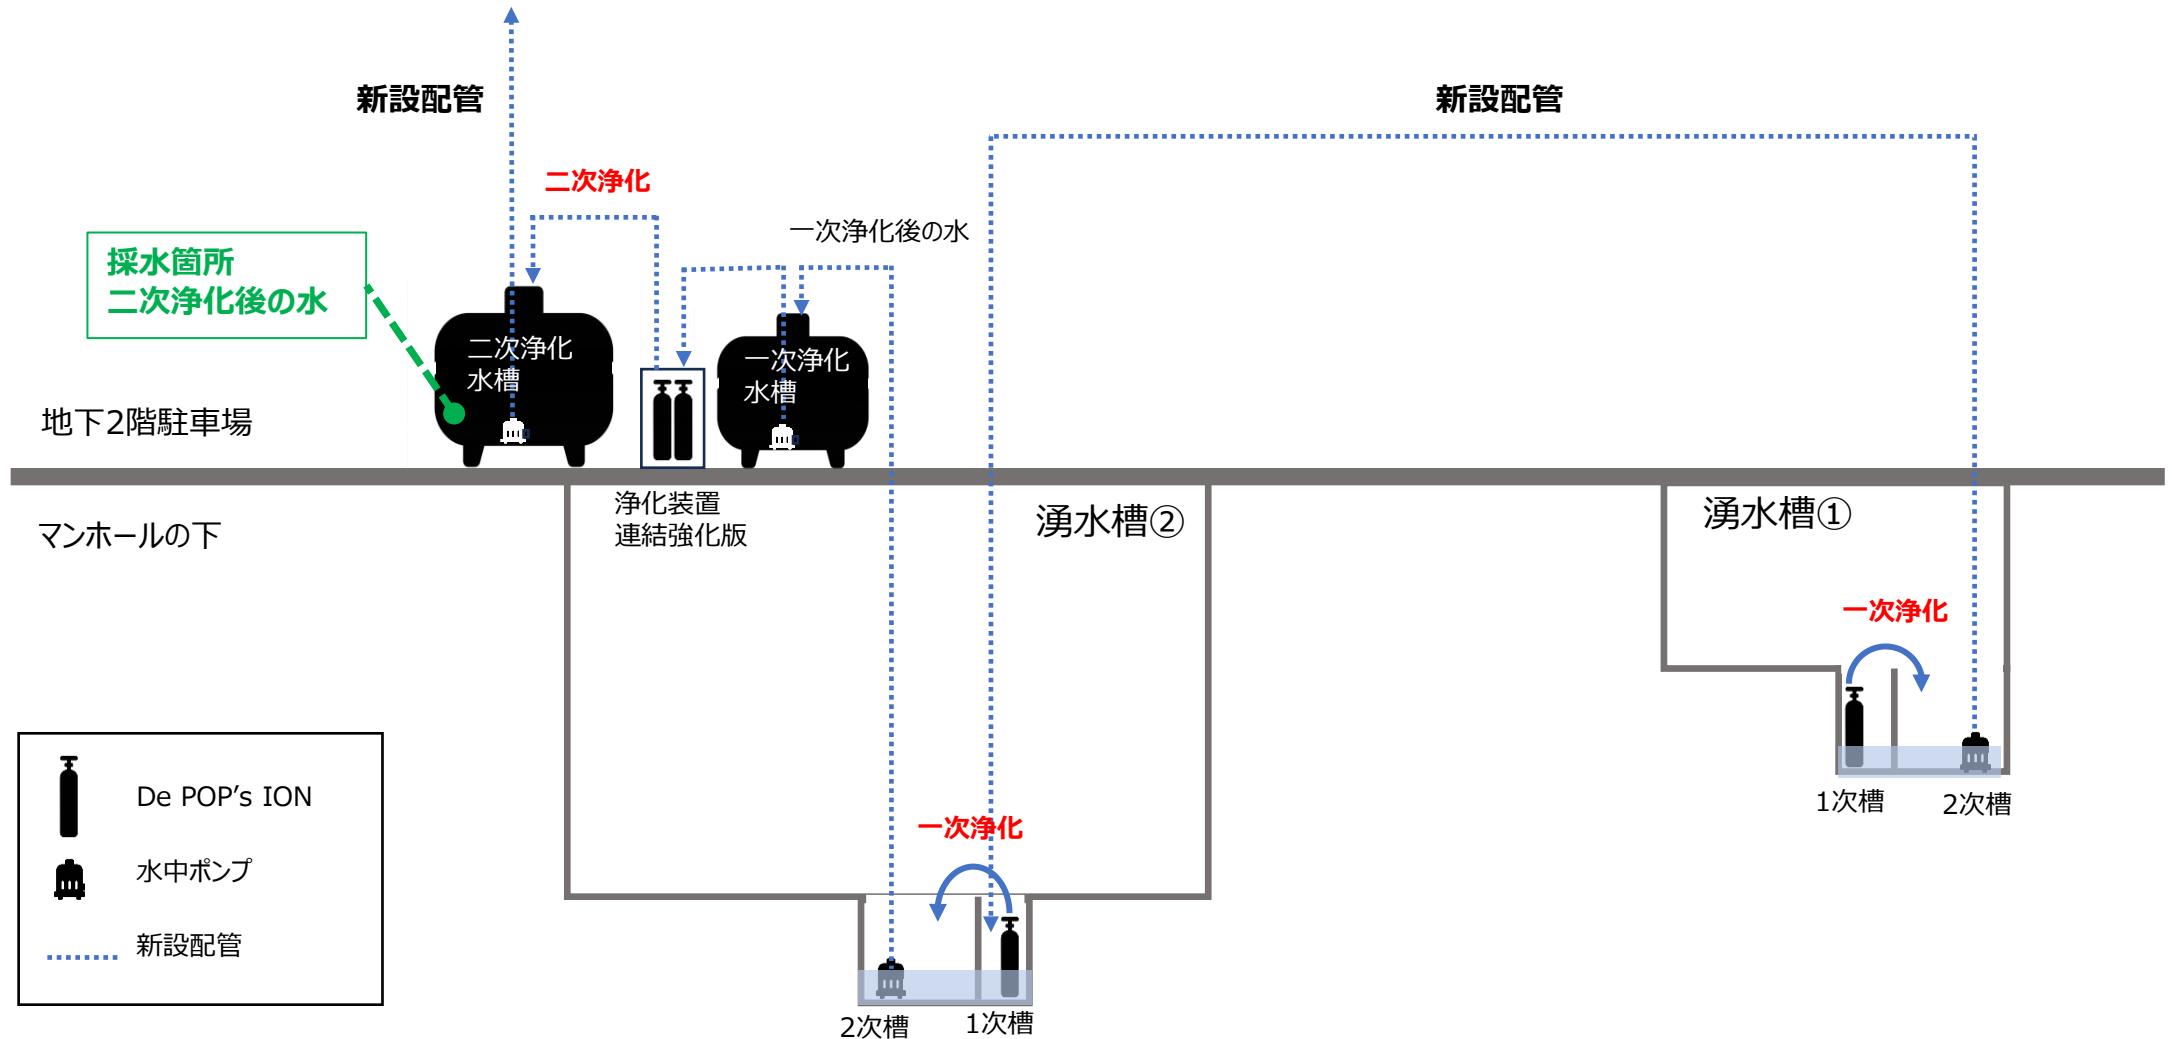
新設配管

新設配管

二次浄化

一次浄化後の水

採水箇所
二次浄化後の水

二次浄化
水槽

一次浄化
水槽

地下2階駐車場

浄化装置
連結強化版

マンホールの下

湧水槽②

湧水槽①

一次浄化

1次槽

2次槽

一次浄化

2次槽

1次槽

De POP's ION

水中ポンプ

新設配管